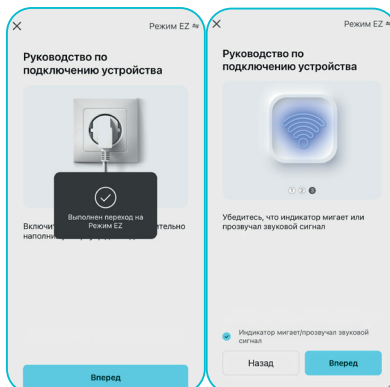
×

Режим EZ ⇆

Руководство по подключению устройства

Выполнен переход на Режим EZ

Включит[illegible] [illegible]тельно наполн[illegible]

Вперед

×

Режим EZ ⇆

Руководство по подключению устройства

1 2 3

Убедитесь, что индикатор мигает или прозвучал звуковой сигнал

Индикатор мигает/прозвучал звуковой сигнал

Назад

Вперед